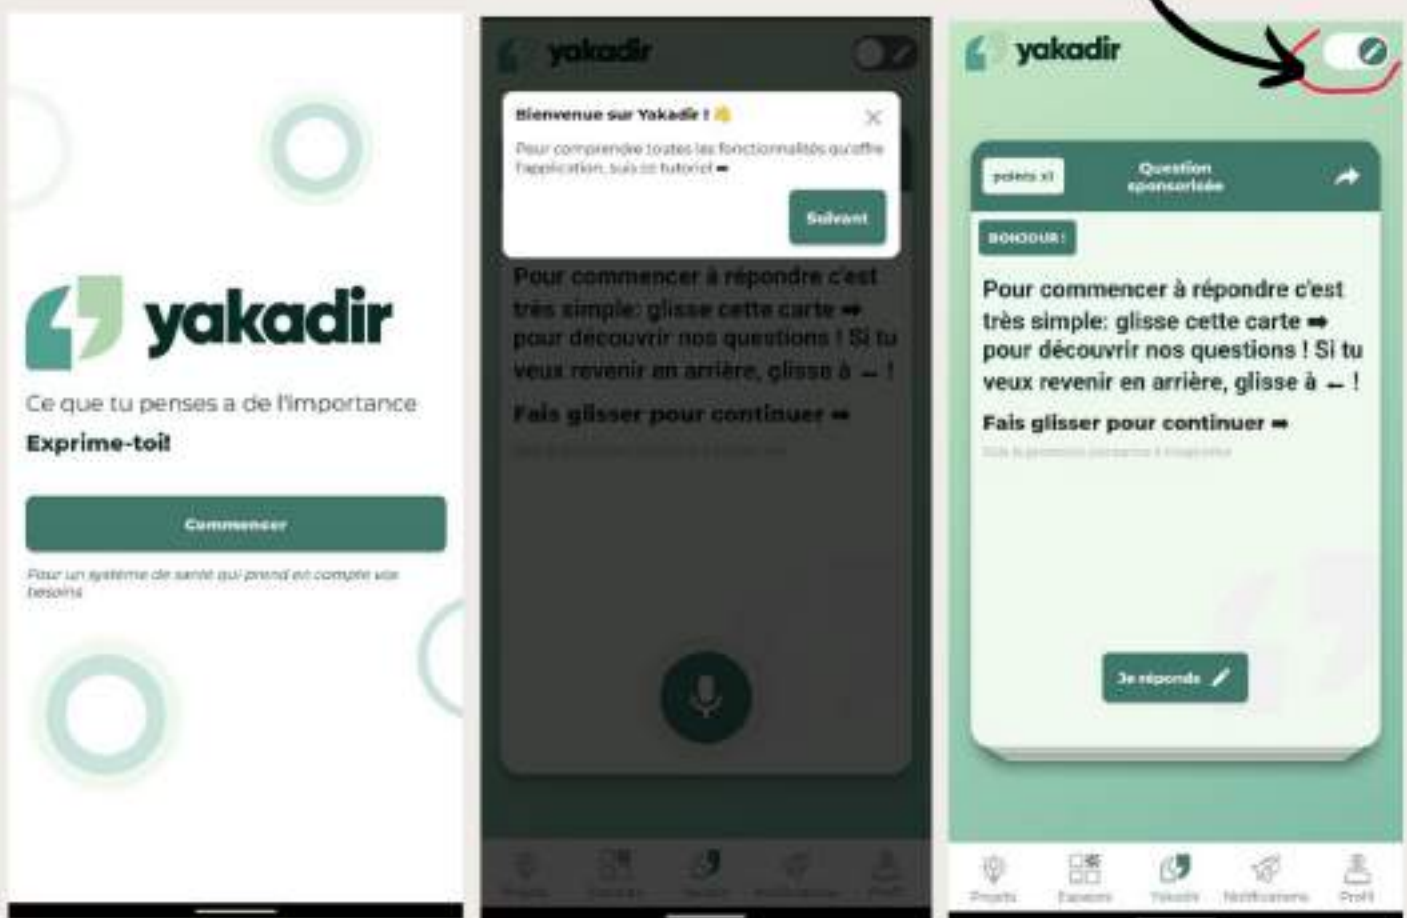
yakadir

Ce que tu penses a de l'importance

Exprime-toi!

Commencer

Pour un système de santé qui prend en compte vos besoins

yakadir

Bienvenue sur Yakadir ! 👋

Pour comprendre toutes les fonctionnalités qu'offre l'application, suis ce tutoriel ➡

Suivant

Pour commencer à répondre c'est très simple: glisse cette carte ➡ pour découvrir nos questions ! Si tu veux revenir en arrière, glisse à ⬅ !

Fais glisser pour continuer ➡

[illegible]

Projets Espaces Yakadir Notifications Profil

yakadir

points x1

Question sponsorisée

BONJOUR !

Pour commencer à répondre c'est très simple: glisse cette carte ➡ pour découvrir nos questions ! Si tu veux revenir en arrière, glisse à ⬅ !

Fais glisser pour continuer ➡

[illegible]

Je réponds

Projets Espaces Yakadir Notifications Profil